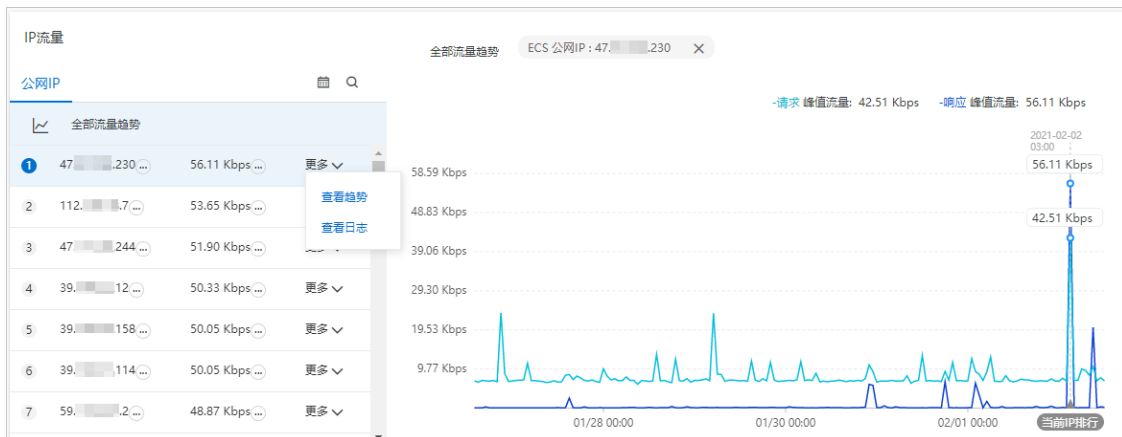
IP流量

公网IP

全部流量趋势

| | IP | 流量 | |
|---|---|---|---|
| 1 | 47.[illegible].230 ... | 56.11 Kbps ... | 更多 |
| 2 | 112.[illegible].7 ... | 53.65 Kbps ... | |
| 3 | 47.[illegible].244 ... | 51.90 Kbps ... | |
| 4 | 39.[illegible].12 ... | 50.33 Kbps ... | 更多 |
| 5 | 39.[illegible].158 ... | 50.05 Kbps ... | 更多 |
| 6 | 39.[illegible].114 ... | 50.05 Kbps ... | 更多 |
| 7 | 59.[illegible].2 ... | 48.87 Kbps ... | 更多 |

查看趋势
查看日志

全部流量趋势 ECS 公网IP : 47.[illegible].230

-请求 峰值流量: 42.51 Kbps -响应 峰值流量: 56.11 Kbps

2021-02-02 03:00
56.11 Kbps
42.51 Kbps

58.59 Kbps
48.83 Kbps
39.06 Kbps
29.30 Kbps
19.53 Kbps
9.77 Kbps

01/28 00:00
01/30 00:00
02/01 00:00
当前IP排行